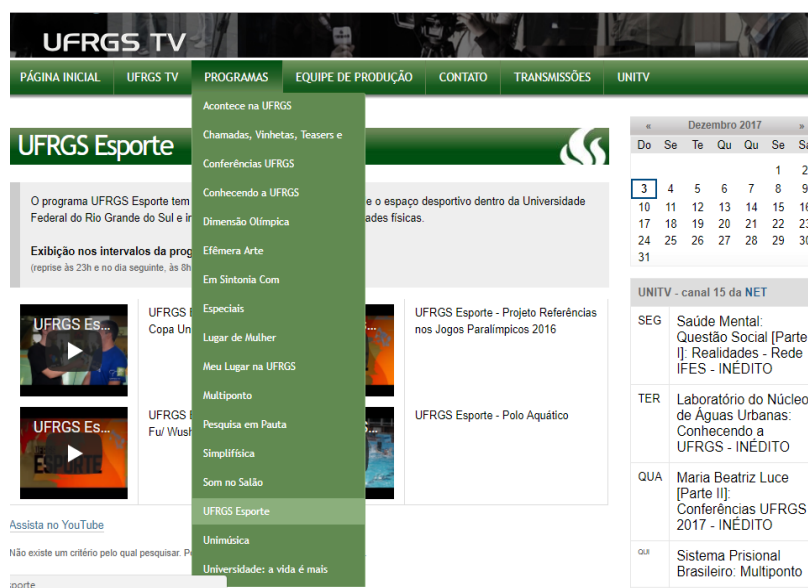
UFRGS TV

PÁGINA INICIAL | UFRGS TV | PROGRAMAS | EQUIPE DE PRODUÇÃO | CONTATO | TRANSMISSÕES | UNITV

Acontece na UFRGS
Chamadas, Vinhetas, Teasers e
Conferências UFRGS
Conhecendo a UFRGS
Dimensão Olímpica
Efêmera Arte
Em Sintonia Com
Especiais
Lugar de Mulher
Meu Lugar na UFRGS
Multiponto
Pesquisa em Pauta
Simplifísica
Som no Salão
UFRGS Esporte
Unimúsica
Universidade: a vida é mais

UFRGS Esporte

O programa UFRGS Esporte tem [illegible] e o espaço desportivo dentro da Universidade Federal do Rio Grande do Sul e i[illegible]ades físicas.

Exibição nos intervalos da prog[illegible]
(reprise às 23h e no dia seguinte, às 8h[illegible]

UFRGS Es...
UFRGS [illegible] Copa Un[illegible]
UFRGS Esporte - Projeto Referências nos Jogos Paralímpicos 2016

UFRGS Es...
UFRGS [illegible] Fu/ Wush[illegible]
UFRGS Esporte - Polo Aquático

Assista no YouTube

Não existe um critério pelo qual pesquisar. P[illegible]

sporte

« Dezembro 2017 »

| Do | Se | Te | Qu | Qu | Se | Sa |
|---|---|---|---|---|---|---|
| | | | | | 1 | 2 |
| 3 | 4 | 5 | 6 | 7 | 8 | 9 |
| 10 | 11 | 12 | 13 | 14 | 15 | 16 |
| 17 | 18 | 19 | 20 | 21 | 22 | 23 |
| 24 | 25 | 26 | 27 | 28 | 29 | 30 |
| 31 | | | | | | |

UNITV - canal 15 da NET

SEG Saúde Mental: Questão Social [Parte I]: Realidades - Rede IFES - INÉDITO

TER Laboratório do Núcleo de Águas Urbanas: Conhecendo a UFRGS - INÉDITO

QUA Maria Beatriz Luce [Parte II]: Conferências UFRGS 2017 - INÉDITO

QUI Sistema Prisional Brasileiro: Multiponto